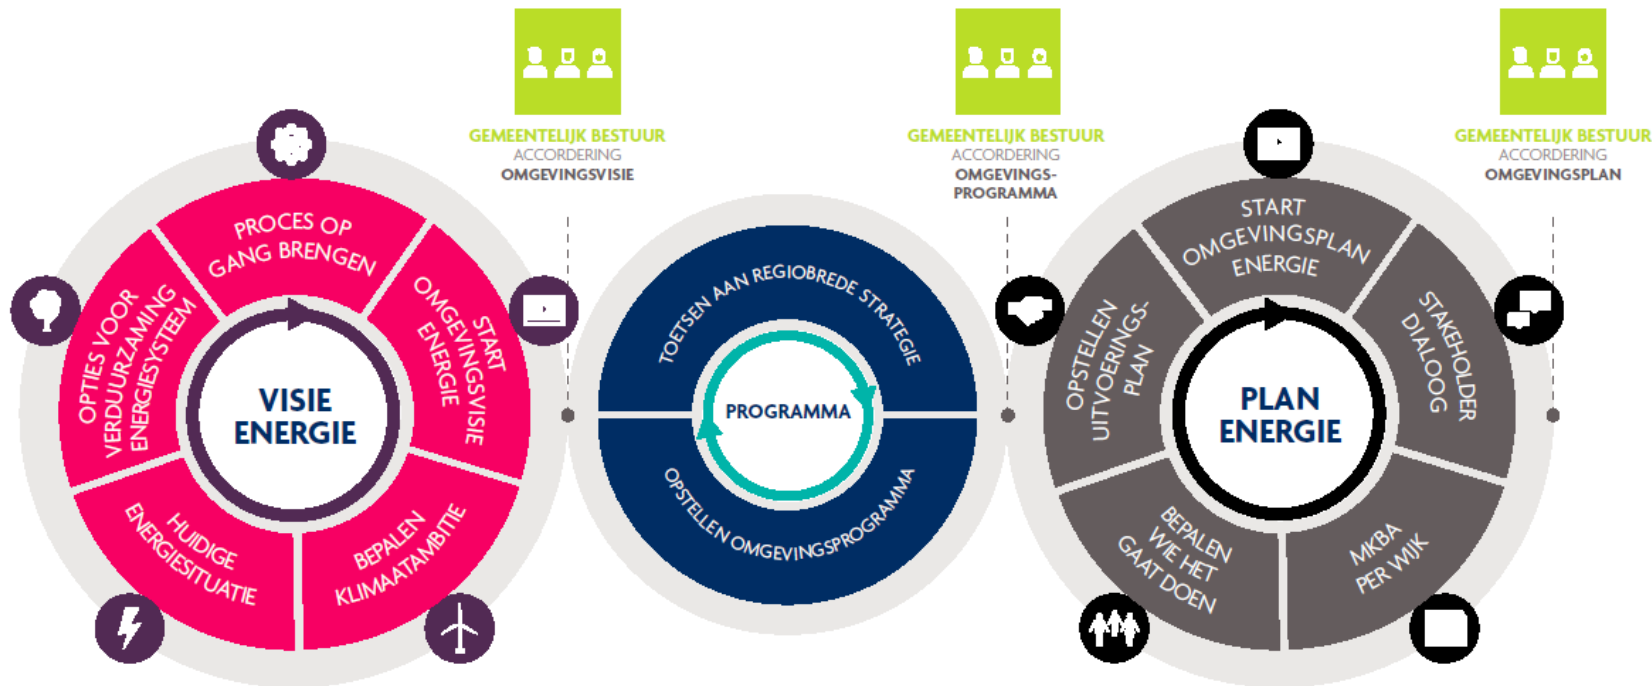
GEMEENTELIJK BESTUUR
ACCORDERING
OMGEVINGSVISIE

GEMEENTELIJK BESTUUR
ACCORDERING
OMGEVINGS-PROGRAMMA

GEMEENTELIJK BESTUUR
ACCORDERING
OMGEVINGSPLAN

PROCES OP GANG BRENGEN
START OMGEVINGSVISIE ENERGIE
BEPALEN KLIMAATAMBITIE
HUIDIGE ENERGIESITUATIE
OPTIES VOOR VERDUURZAMING ENERGIESYSTEEM
VISIE ENERGIE

TOETSEN AAN REGIOBREDE STRATEGIE
PROGRAMMA
OPSTELLEN OMGEVINGSPROGRAMMA

START OMGEVINGSPLAN ENERGIE
STAKEHOLDER DIALOOG
MKBA PER WIJK
BEPALEN WIE HET GAAT DOEN
OPSTELLEN UITVOERINGS-PLAN
PLAN ENERGIE